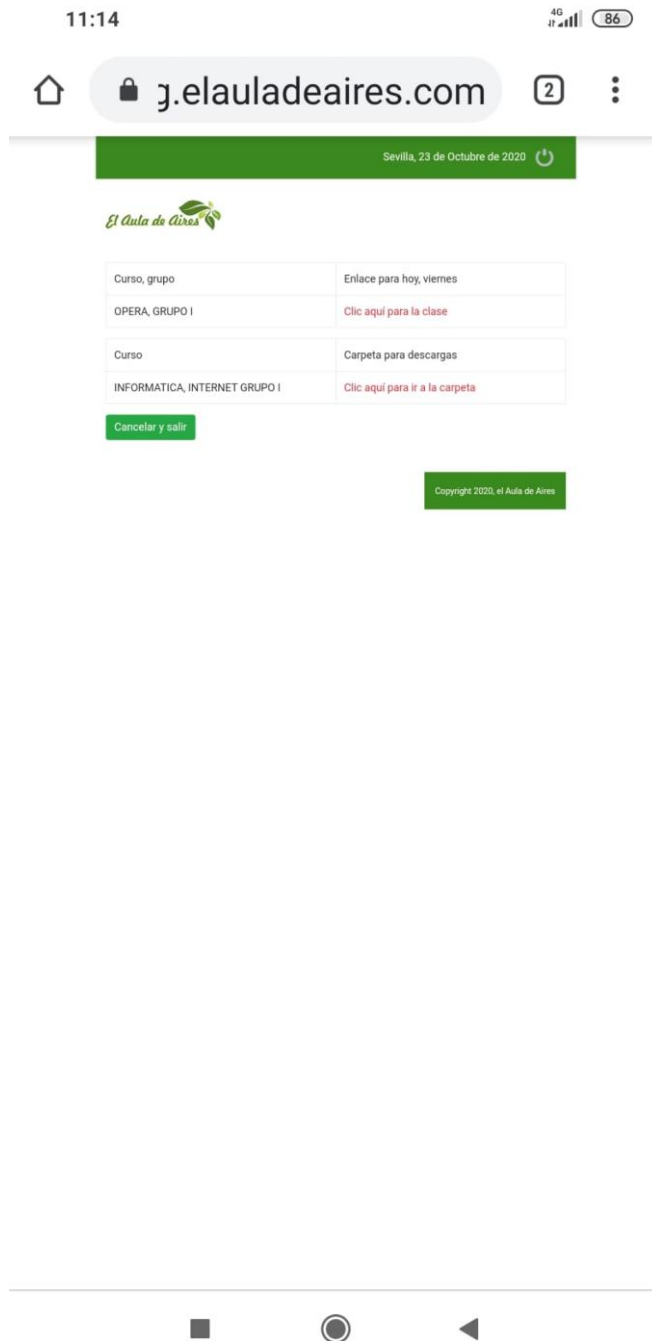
11:14

4G 86

j.elauladeaires.com

2

Sevilla, 23 de Octubre de 2020

El Aula de Aires

| Curso, grupo | Enlace para hoy, viernes |
|---|---|
| OPERA, GRUPO I | Clic aquí para la clase |

| Curso | Carpeta para descargas |
|---|---|
| INFORMATICA, INTERNET GRUPO I | Clic aquí para ir a la carpeta |

Cancelar y salir

Copyright 2020, el Aula de Aires